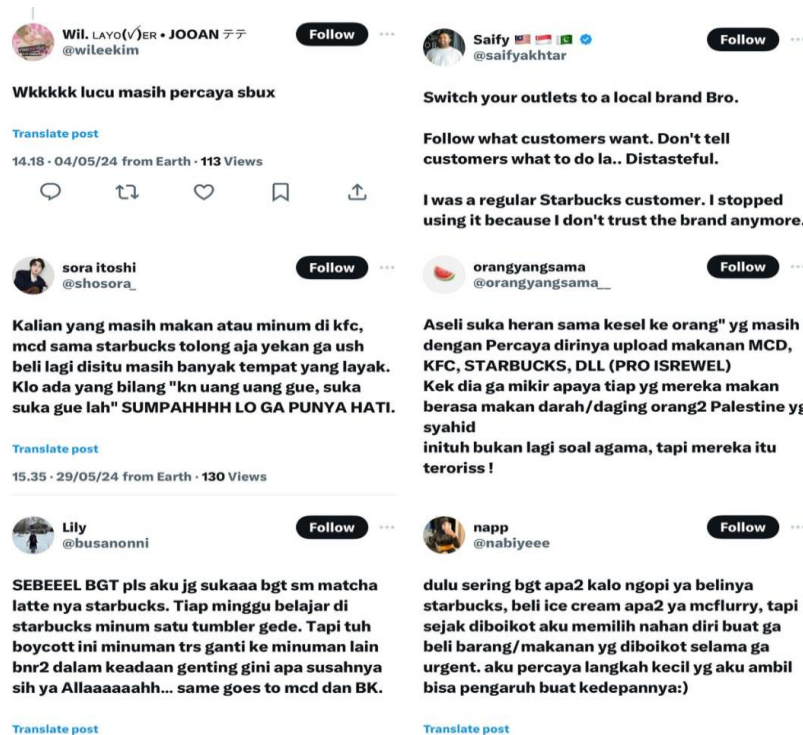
Wil. LAYO(√)ER • JOOAN テテ
@wileekim
Follow

Wkkkkk lucu masih percaya sbux

Translate post

14.18 · 04/05/24 from Earth · 113 Views

sora itoshi
@shosora_
Follow

Kalian yang masih makan atau minum di kfc, mcd sama starbucks tolong aja yekan ga ush beli lagi disitu masih banyak tempat yang layak. Klo ada yang bilang "kn uang uang gue, suka suka gue lah" SUMPAHHHH LO GA PUNYA HATI.

Translate post

15.35 · 29/05/24 from Earth · 130 Views

Lily
@busanonni
Follow

SEBEEEL BGT pls aku jg sukaaa bgt sm matcha latte nya starbucks. Tiap minggu belajar di starbucks minum satu tumbler gede. Tapi tuh boycott ini minuman trs ganti ke minuman lain bnr2 dalam keadaan genting gini apa susahnya sih ya Allaaaaaaah... same goes to mcd dan BK.

Translate post

Saify
@saifyakhtar
Follow

Switch your outlets to a local brand Bro.

Follow what customers want. Don't tell customers what to do la.. Distasteful.

I was a regular Starbucks customer. I stopped using it because I don't trust the brand anymore.

orangyangsama
@orangyangsama__
Follow

Aseli suka heran sama kesel ke orang" yg masih dengan Percaya dirinya upload makanan MCD, KFC, STARBUCKS, DLL (PRO ISREWEL)
Kek dia ga mikir apaya tiap yg mereka makan berasa makan darah/daging orang2 Palestine yg syahid
inituh bukan lagi soal agama, tapi mereka itu teroriss !

napp
@nabiyeee
Follow

dulu sering bgt apa2 kalo ngopi ya belinya starbucks, beli ice cream apa2 ya mcflurry, tapi sejak diboikot aku memilih nahan diri buat ga beli barang/makanan yg diboikot selama ga urgent. aku percaya langkah kecil yg aku ambil bisa pengaruh buat kedepannya:)

Translate post